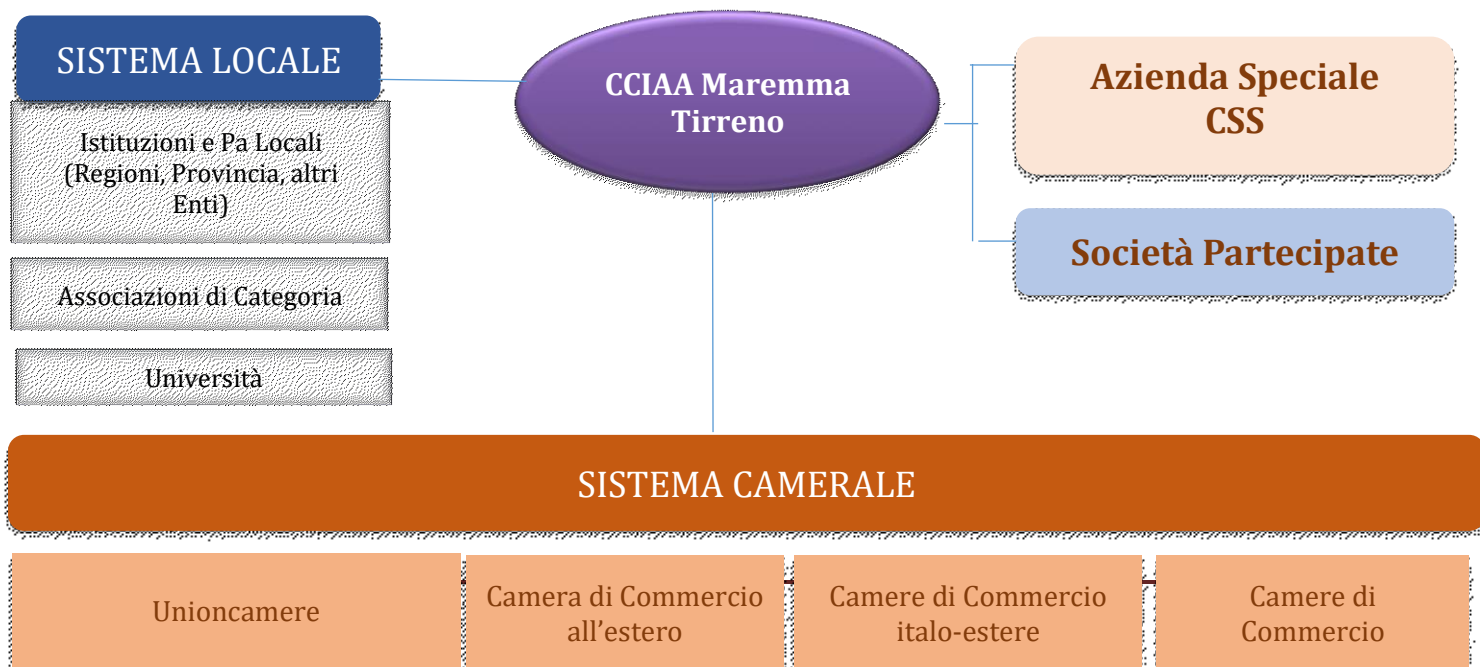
SISTEMA LOCALE

Istituzioni e Pa Locali (Regioni, Provincia, altri Enti)

Associazioni di Categoria

Università

CCIAA Maremma Tirreno

Azienda Speciale CSS

Società Partecipate

SISTEMA CAMERALE

Unioncamere

Camera di Commercio all'estero

Camere di Commercio italo-estere

Camere di Commercio